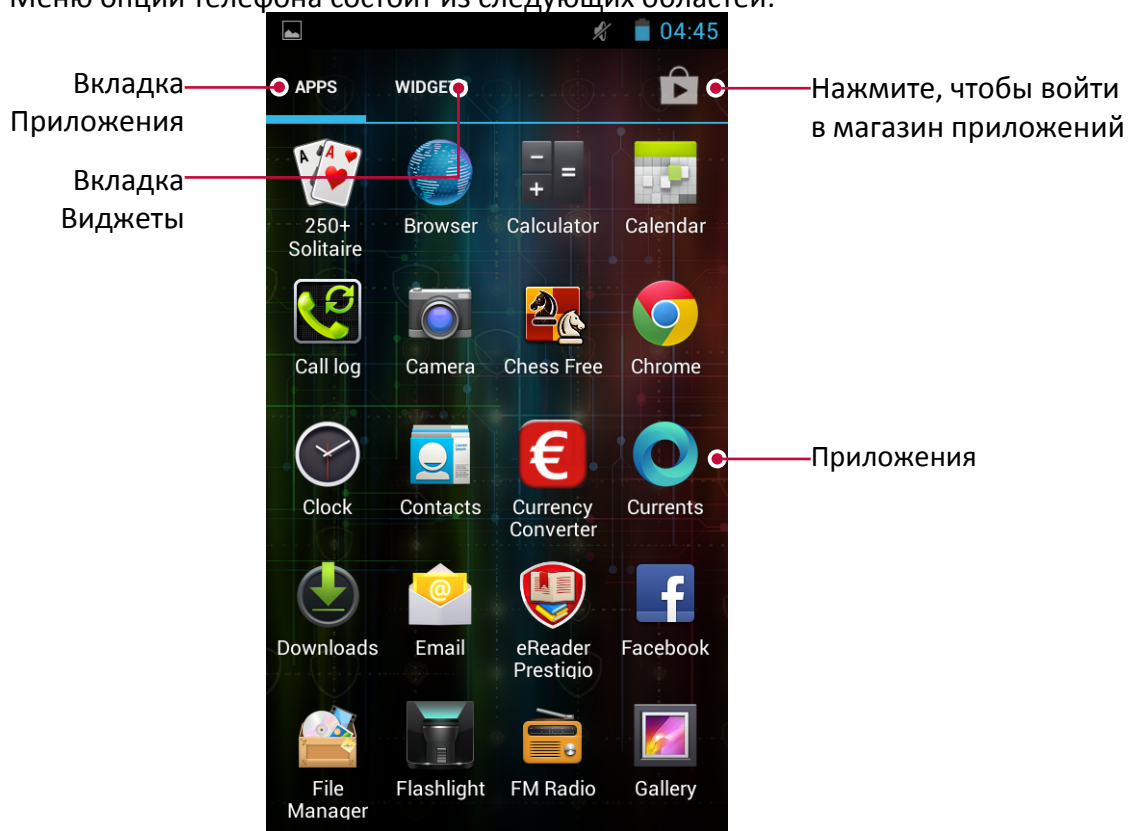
Меню опций телефона состоит из следующих областей:

04:45

Вкладка Приложения

APPS

WIDGETS

Нажмите, чтобы войти в магазин приложений

Вкладка Виджеты

250+ Solitaire

Browser

Calculator

Calendar

Call log

Camera

Chess Free

Chrome

Clock

Contacts

Currency Converter

Currents

Приложения

Downloads

Email

eReader Prestigio

Facebook

File Manager

Flashlight

FM Radio

Gallery